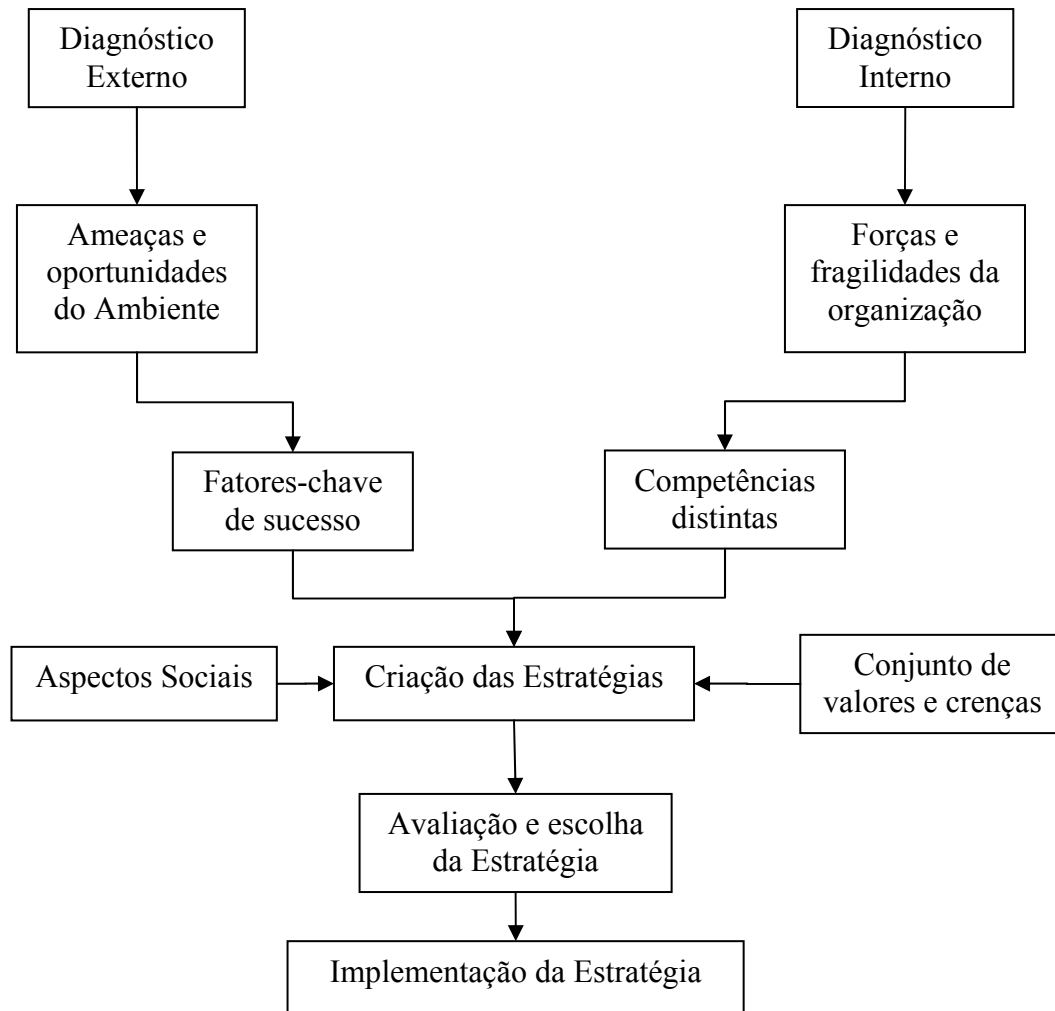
Diagnóstico Externo

Diagnóstico Interno

Ameaças e oportunidades do Ambiente

Forças e fragilidades da organização

Fatores-chave de sucesso

Competências distintas

Aspectos Sociais

Criação das Estratégias

Conjunto de valores e crenças

Avaliação e escolha da Estratégia

Implementação da Estratégia